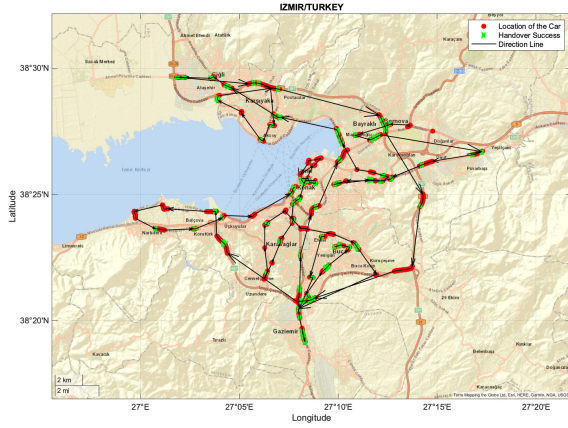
IZMIR/TURKEY

Location of the Car
Handover Success
Direction Line

38°30'N
38°25'N
38°20'N
Latitude

27°E
27°05'E
27°10'E
27°15'E
27°20'E
Longitude

Ahmet Efendi
Atatürk
Sasalı Merkez
Çiğli
Karşıyaka
Bayraklı
Bornova
Doğanlar
Karaçalı
Buca
Pınarbaşı
Konak
Karabağlar
Balçova
Narlıdere
Güzelbahçe
Gaziemir
Üçkuyular
Kuruçeşme
İnciraltı
Limontepe
Uzundere
Torbalı
Kaynaklar
Belenbaşı
29 Ekim
Kavacık
Kırıklar
Karakuyu
Yeşilyurt
Yeşilçam
Körfez

2 km
2 mi
© Terra Mapping the Globe Ltd, Esri, HERE, Garmin, NGA, USGS